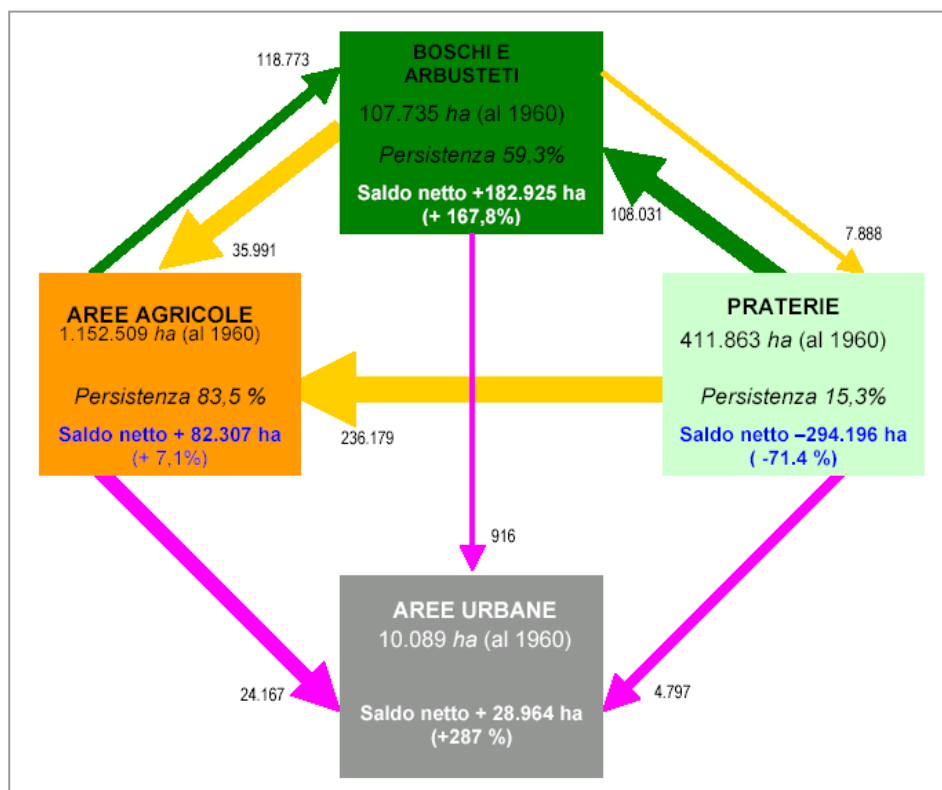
118.773

BOSCHI E ARBUSTETI
107.735 *ha* (al 1960)
*Persistenza 59,3%*
Saldo netto +182.925 ha
(+ 167,8%)

108.031

35.991

7.888

AREE AGRICOLE
1.152.509 *ha* (al 1960)
*Persistenza 83,5 %*
Saldo netto + 82.307 ha
(+ 7,1%)

PRATERIE
411.863 *ha* (al 1960)
*Persistenza 15,3%*
Saldo netto −294.196 ha
( -71.4 %)

236.179

916

AREE URBANE
10.089 *ha* (al 1960)
Saldo netto + 28.964 ha
(+287 %)

24.167

4.797